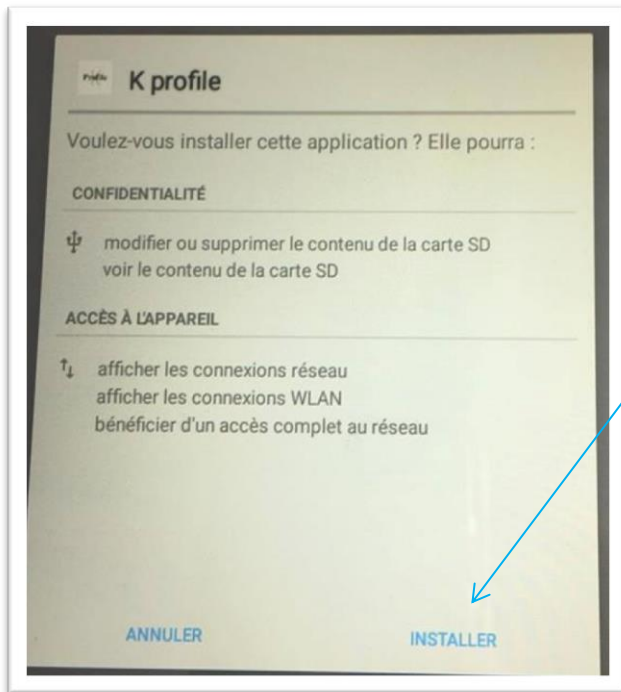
K profile

Voulez-vous installer cette application ? Elle pourra :

CONFIDENTIALITÉ

modifier ou supprimer le contenu de la carte SD
voir le contenu de la carte SD

ACCÈS À L'APPAREIL

afficher les connexions réseau
afficher les connexions WLAN
bénéficier d'un accès complet au réseau

ANNULER

INSTALLER